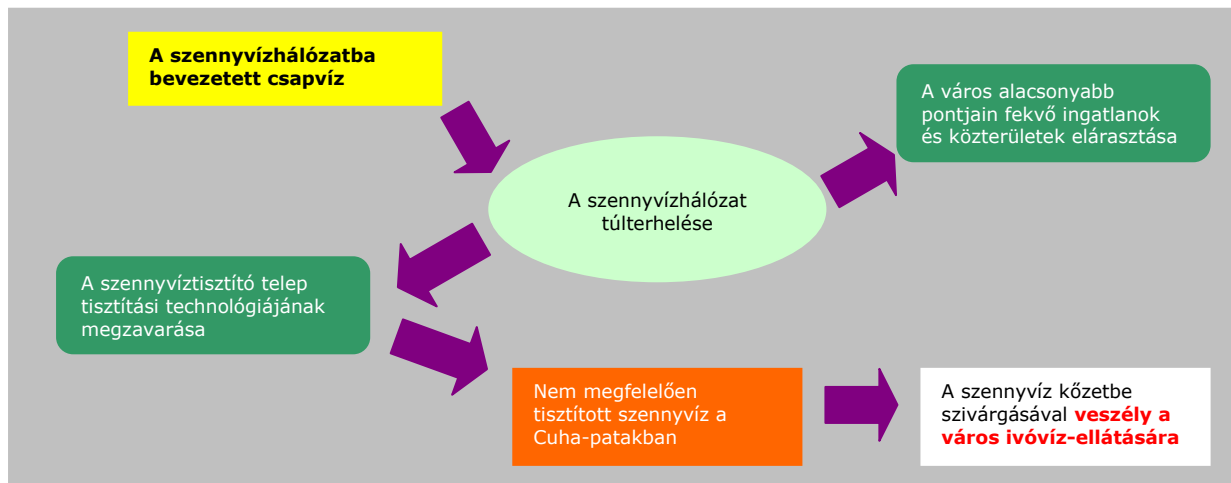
A szennyvízhálózatba bevezetett csapvíz

A szennyvízhálózat túlterhelése

A város alacsonyabb pontjain fekvő ingatlanok és közterületek elárasztása

A szennyvíztisztító telep tisztítási technológiájának megzavarása

Nem megfelelően tisztított szennyvíz a Cuha-patakban

A szennyvíz kőzetbe szivárgásával veszély a város ivóvíz-ellátására